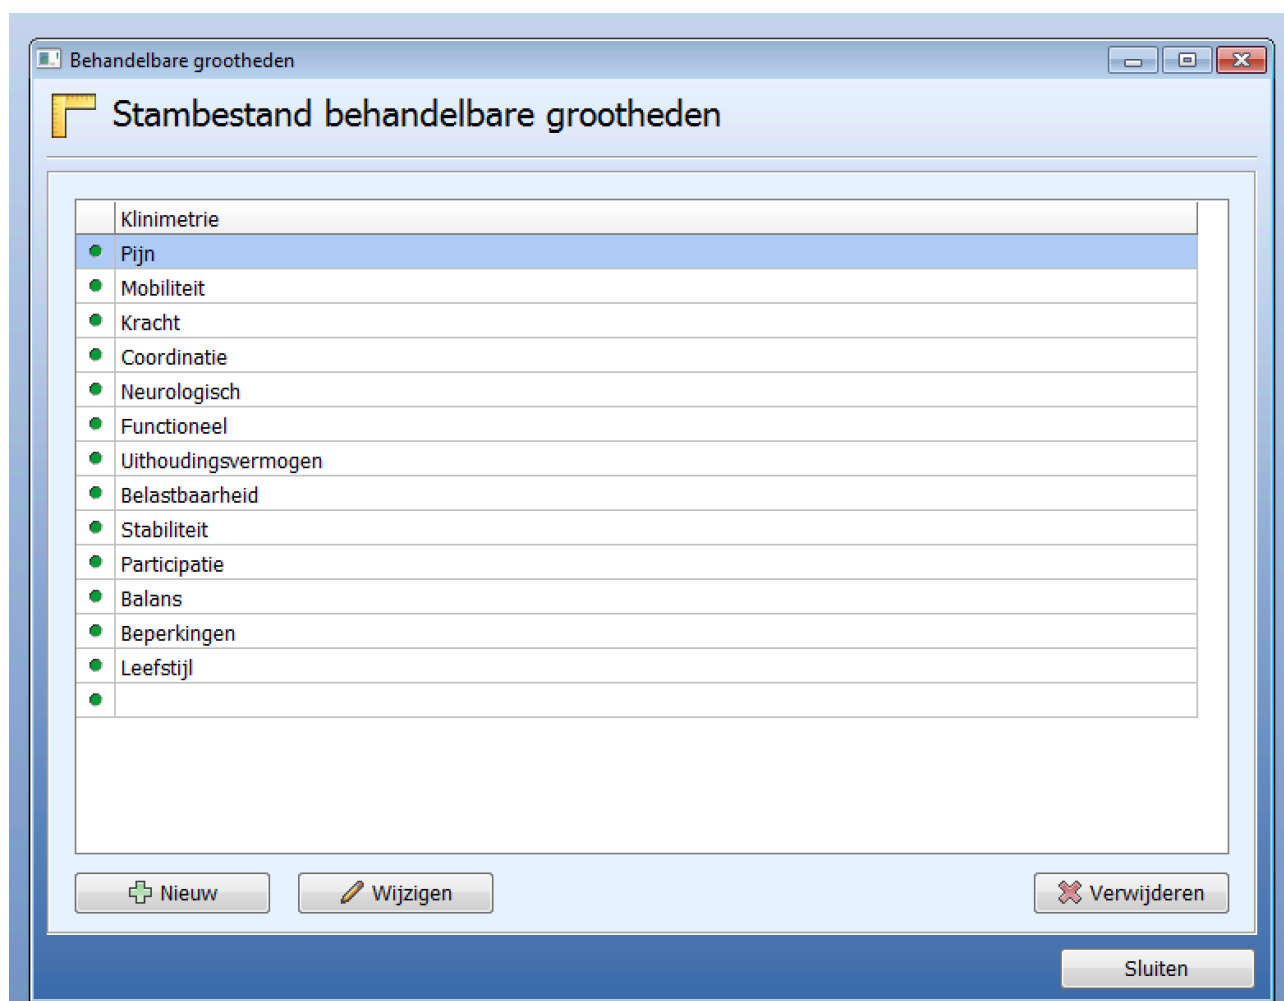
Behandelbare grootheden

Stambestand behandelbare grootheden

| | Klinimetrie |
|---|---|
| | Pijn |
| | Mobiliteit |
| | Kracht |
| | Coordinatie |
| | Neurologisch |
| | Functioneel |
| | Uithoudingsvermogen |
| | Belastbaarheid |
| | Stabiliteit |
| | Participatie |
| | Balans |
| | Beperkingen |
| | Leefstijl |
| | |

Nieuw
Wijzigen
Verwijderen
Sluiten